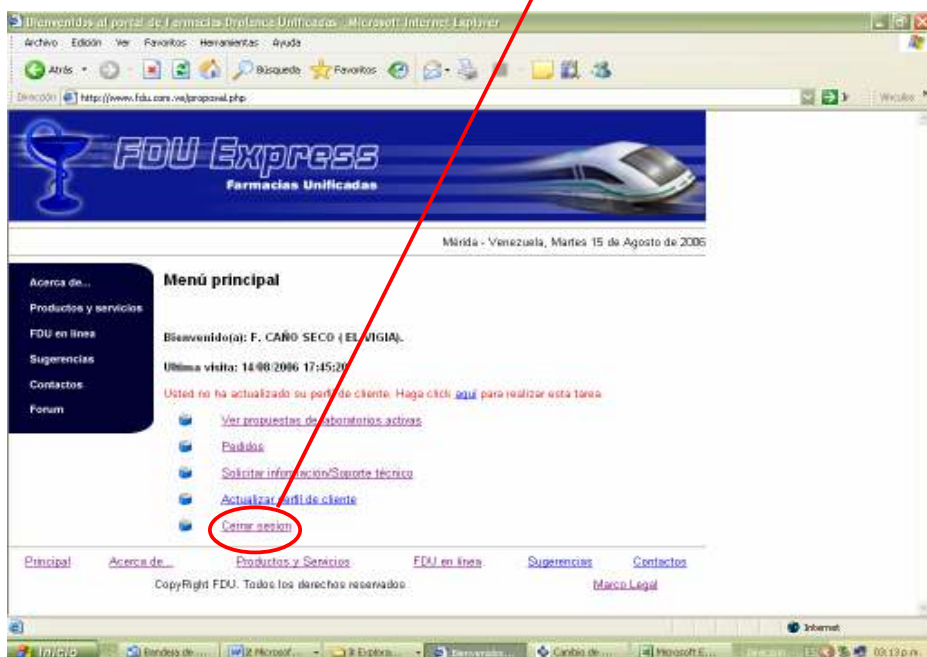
Bienvenidos al portal de Farmacias Droguerías Unificadas - Microsoft Internet Explorer

Archivo Edición Ver Favoritos Herramientas Ayuda

Atrás Búsqueda Favoritos

Dirección http://www.fdu.com.ve/proposal.php

Vínculos

FDU Express

Farmacias Unificadas

Mérida - Venezuela, Martes 15 de Agosto de 2006

Acerca de...
Productos y servicios
FDU en línea
Sugerencias
Contactos
Forum

Menú principal

Bienvenido(a): F. CAÑO SECO ( EL VIGIA).

Ultima visita: 14/08/2006 17:45:20

Usted no ha actualizado su perfil de cliente. Haga click aquí para realizar esta tarea

Ver propuestas de laboratorios activas

Pedidos

Solicitar información/Soporte técnico

Actualizar perfil de cliente

Cerrar sesion

Principal Acerca de... Productos y Servicios FDU en línea Sugerencias Contactos

CopyRight FDU. Todos los derechos reservados Marco Legal

Internet

Inicio Bandeja de ... 2 Microsof... 3 Explora... Bienvenido... Cambio de ... Microsoft E... 03:13 p.m.